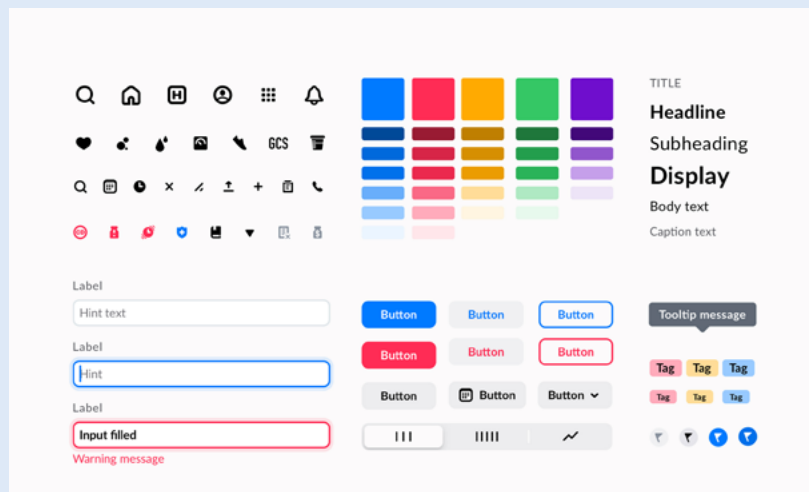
GCS

TITLE
Headline
Subheading
Display
Body text
Caption text

Label
Hint text

Label
Hint

Label
Input filled
Warning message

Button
Button
Button
Button
Button
Button
Button
Button
Button

Tooltip message

Tag
Tag
Tag
Tag
Tag
Tag